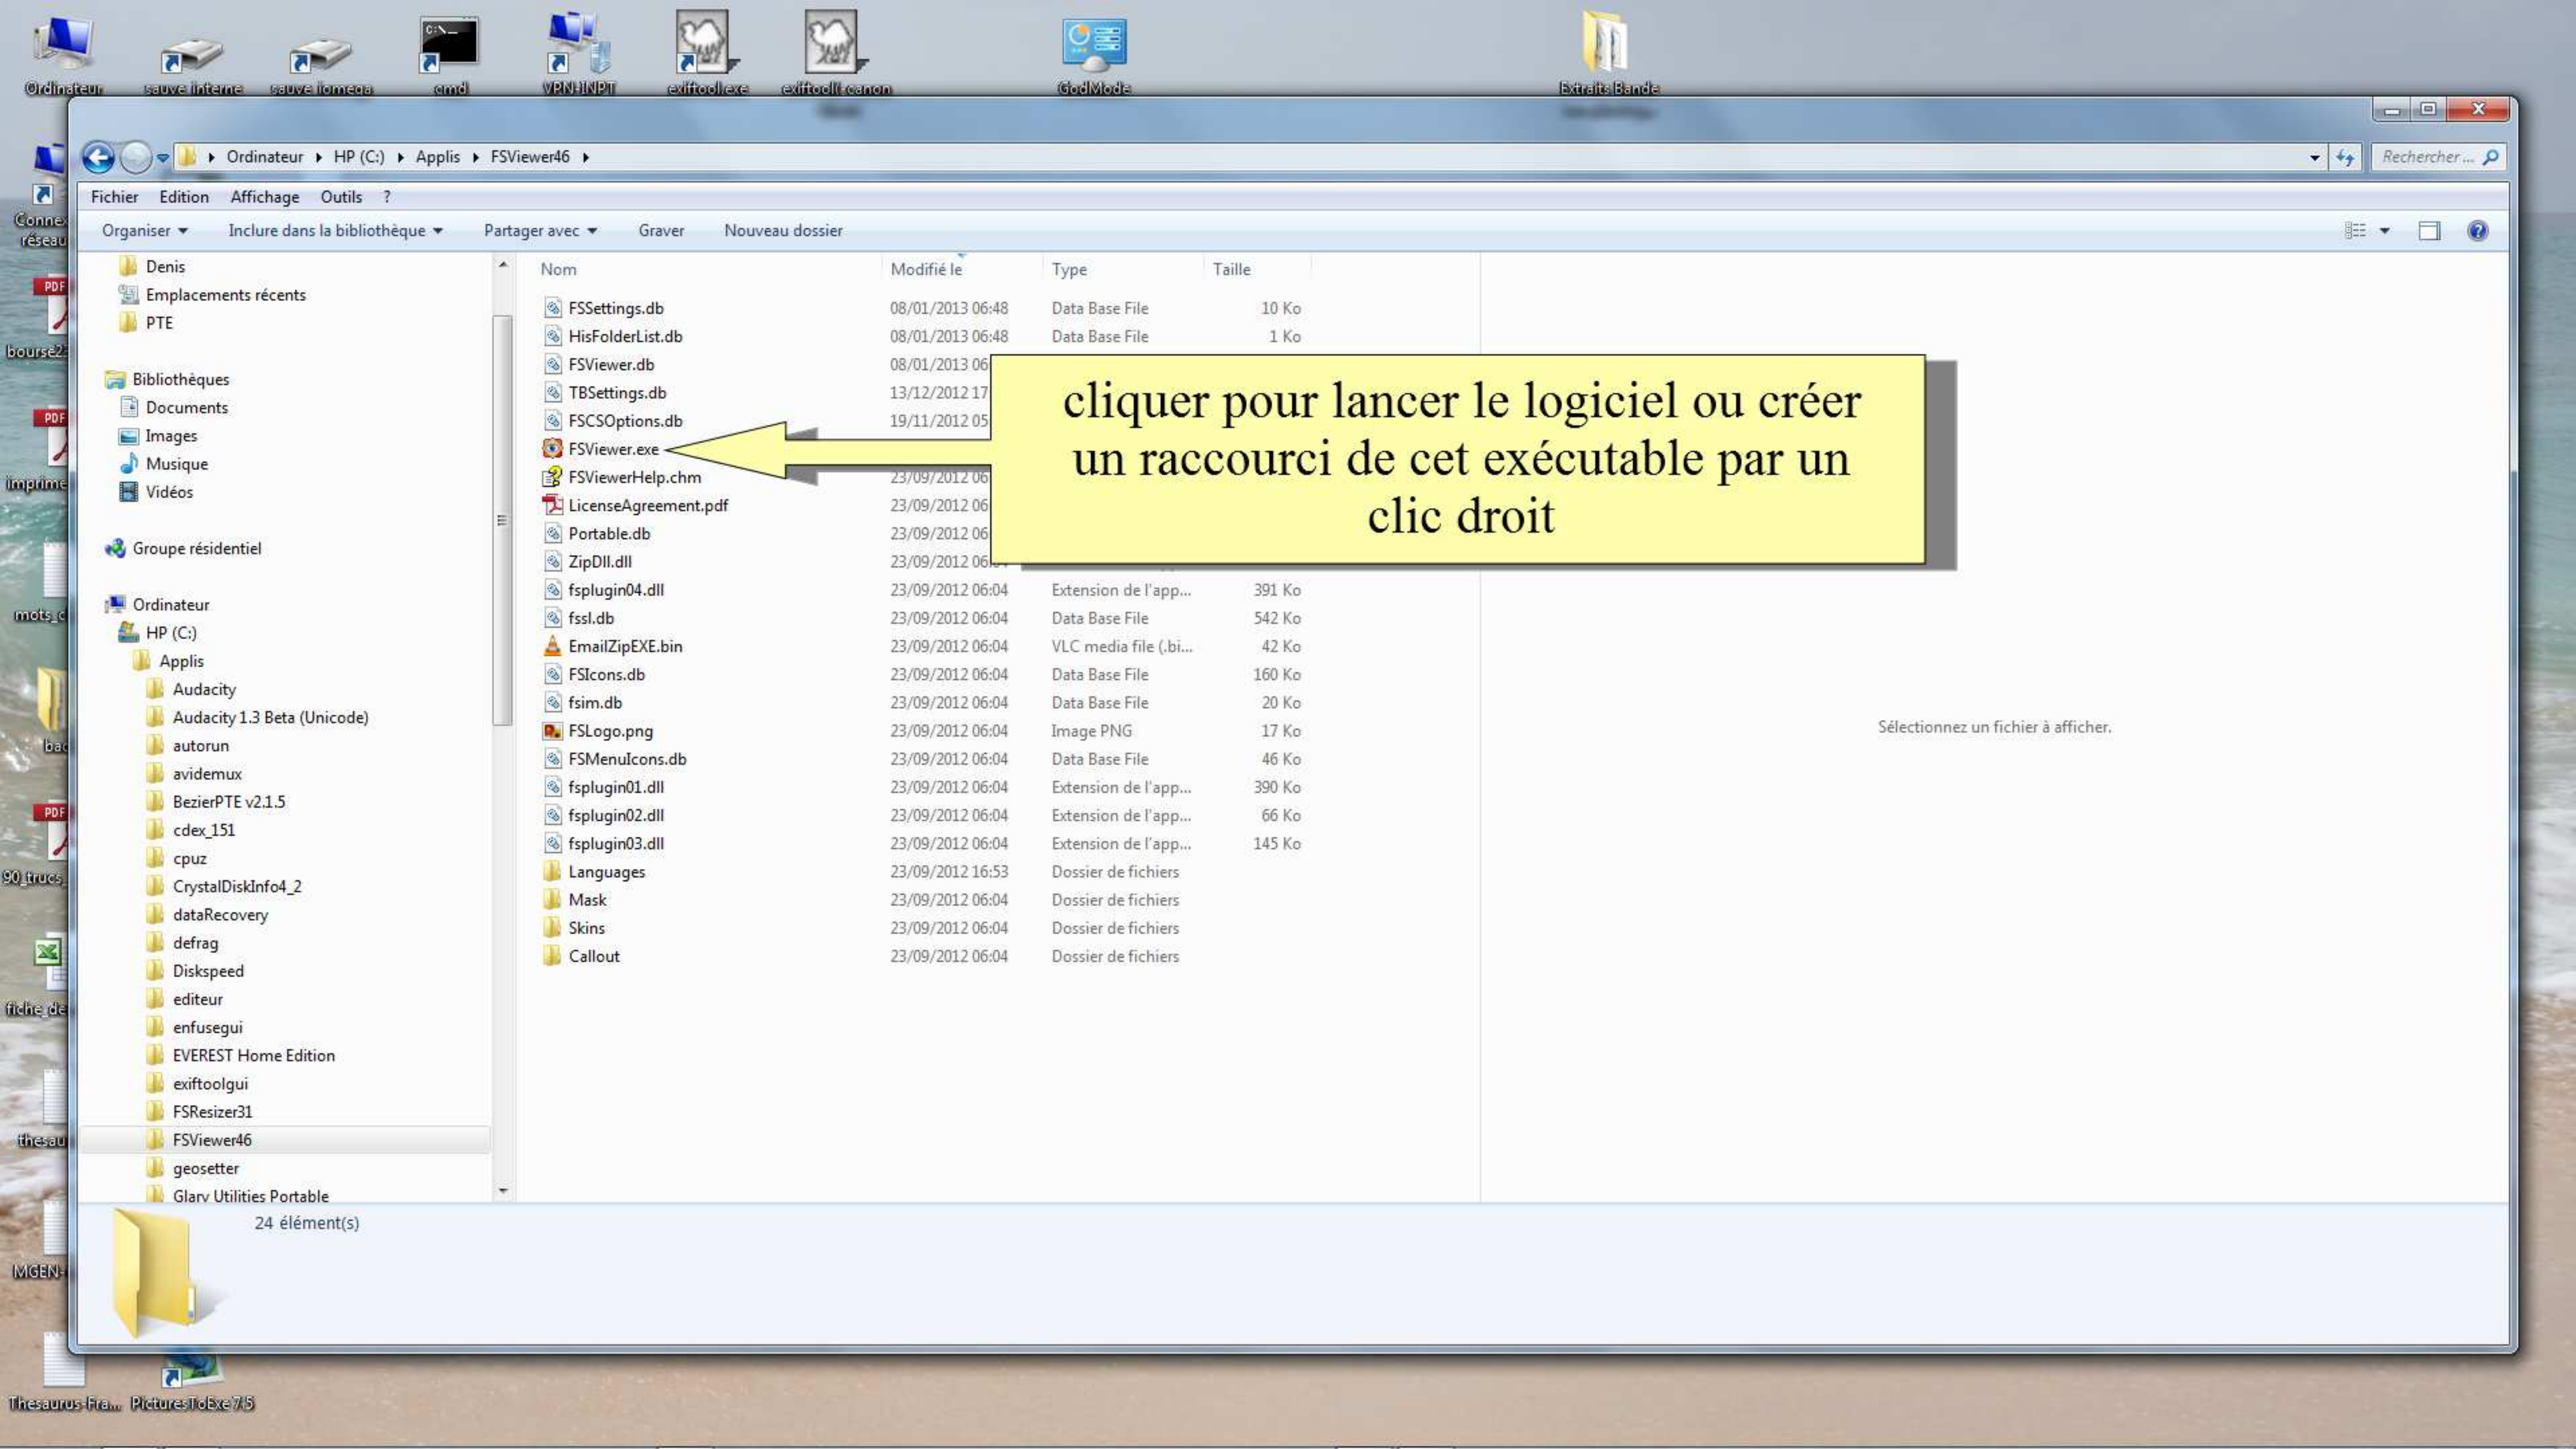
Ordinateur sauve interne sauve iomega cmd VPN-INPT exiftool.exe exiftool(-canon GodMode Extraits Bande

Connex réseau bourse2 imprime mots_c bac 90_trucs fiche_de thesau MGEN Thesaurus-Fra... PicturesToExe 7.5

Ordinateur ▸ HP (C:) ▸ Applis ▸ FSViewer46 ▸

Rechercher ...

Fichier Edition Affichage Outils ?

Organiser ▾ Inclure dans la bibliothèque ▾ Partager avec ▾ Graver Nouveau dossier

Denis
Emplacements récents
PTE

Bibliothèques
Documents
Images
Musique
Vidéos

Groupe résidentiel

Ordinateur
HP (C:)
Applis
Audacity
Audacity 1.3 Beta (Unicode)
autorun
avidemux
BezierPTE v2.1.5
cdex_151
cpuz
CrystalDiskInfo4_2
dataRecovery
defrag
Diskspeed
editeur
enfusegui
EVEREST Home Edition
exiftoolgui
FSResizer31
FSViewer46
geosetter
Glary Utilities Portable

| Nom | Modifié le | Type | Taille |
|---|---|---|---|
| FSSettings.db | 08/01/2013 06:48 | Data Base File | 10 Ko |
| HisFolderList.db | 08/01/2013 06:48 | Data Base File | 1 Ko |
| FSViewer.db | 08/01/2013 06 | | |
| TBSettings.db | 13/12/2012 17 | | |
| FSCSOptions.db | 19/11/2012 05 | | |
| FSViewer.exe | | | |
| FSViewerHelp.chm | 23/09/2012 06 | | |
| LicenseAgreement.pdf | 23/09/2012 06 | | |
| Portable.db | 23/09/2012 06 | | |
| ZipDll.dll | 23/09/2012 06 | | |
| fsplugin04.dll | 23/09/2012 06:04 | Extension de l'app... | 391 Ko |
| fssl.db | 23/09/2012 06:04 | Data Base File | 542 Ko |
| EmailZipEXE.bin | 23/09/2012 06:04 | VLC media file (.bi... | 42 Ko |
| FSIcons.db | 23/09/2012 06:04 | Data Base File | 160 Ko |
| fsim.db | 23/09/2012 06:04 | Data Base File | 20 Ko |
| FSLogo.png | 23/09/2012 06:04 | Image PNG | 17 Ko |
| FSMenuIcons.db | 23/09/2012 06:04 | Data Base File | 46 Ko |
| fsplugin01.dll | 23/09/2012 06:04 | Extension de l'app... | 390 Ko |
| fsplugin02.dll | 23/09/2012 06:04 | Extension de l'app... | 66 Ko |
| fsplugin03.dll | 23/09/2012 06:04 | Extension de l'app... | 145 Ko |
| Languages | 23/09/2012 16:53 | Dossier de fichiers | |
| Mask | 23/09/2012 06:04 | Dossier de fichiers | |
| Skins | 23/09/2012 06:04 | Dossier de fichiers | |
| Callout | 23/09/2012 06:04 | Dossier de fichiers | |

cliquer pour lancer le logiciel ou créer un raccourci de cet exécutable par un clic droit

Sélectionnez un fichier à afficher.

24 élément(s)